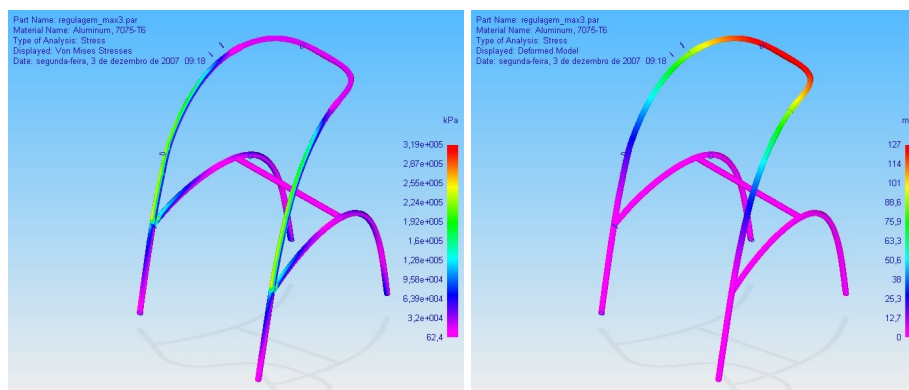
Part Name: regulagem_max3.par
Material Name: Aluminum, 7075-T6
Type of Analysis: Stress
Displayed: Von Mises Stresses
Date: segunda-feira, 3 de dezembro de 2007 09:18

kPa
3,19e+005
2,87e+005
2,55e+005
2,24e+005
1,92e+005
1,6e+005
1,28e+005
9,58e+004
6,39e+004
3,2e+004
62,4

Part Name: regulagem_max3.par
Material Name: Aluminum, 7075-T6
Type of Analysis: Stress
Displayed: Deformed Model
Date: segunda-feira, 3 de dezembro de 2007 09:18

m
127
114
101
88,6
75,9
63,3
50,6
38
25,3
12,7
0